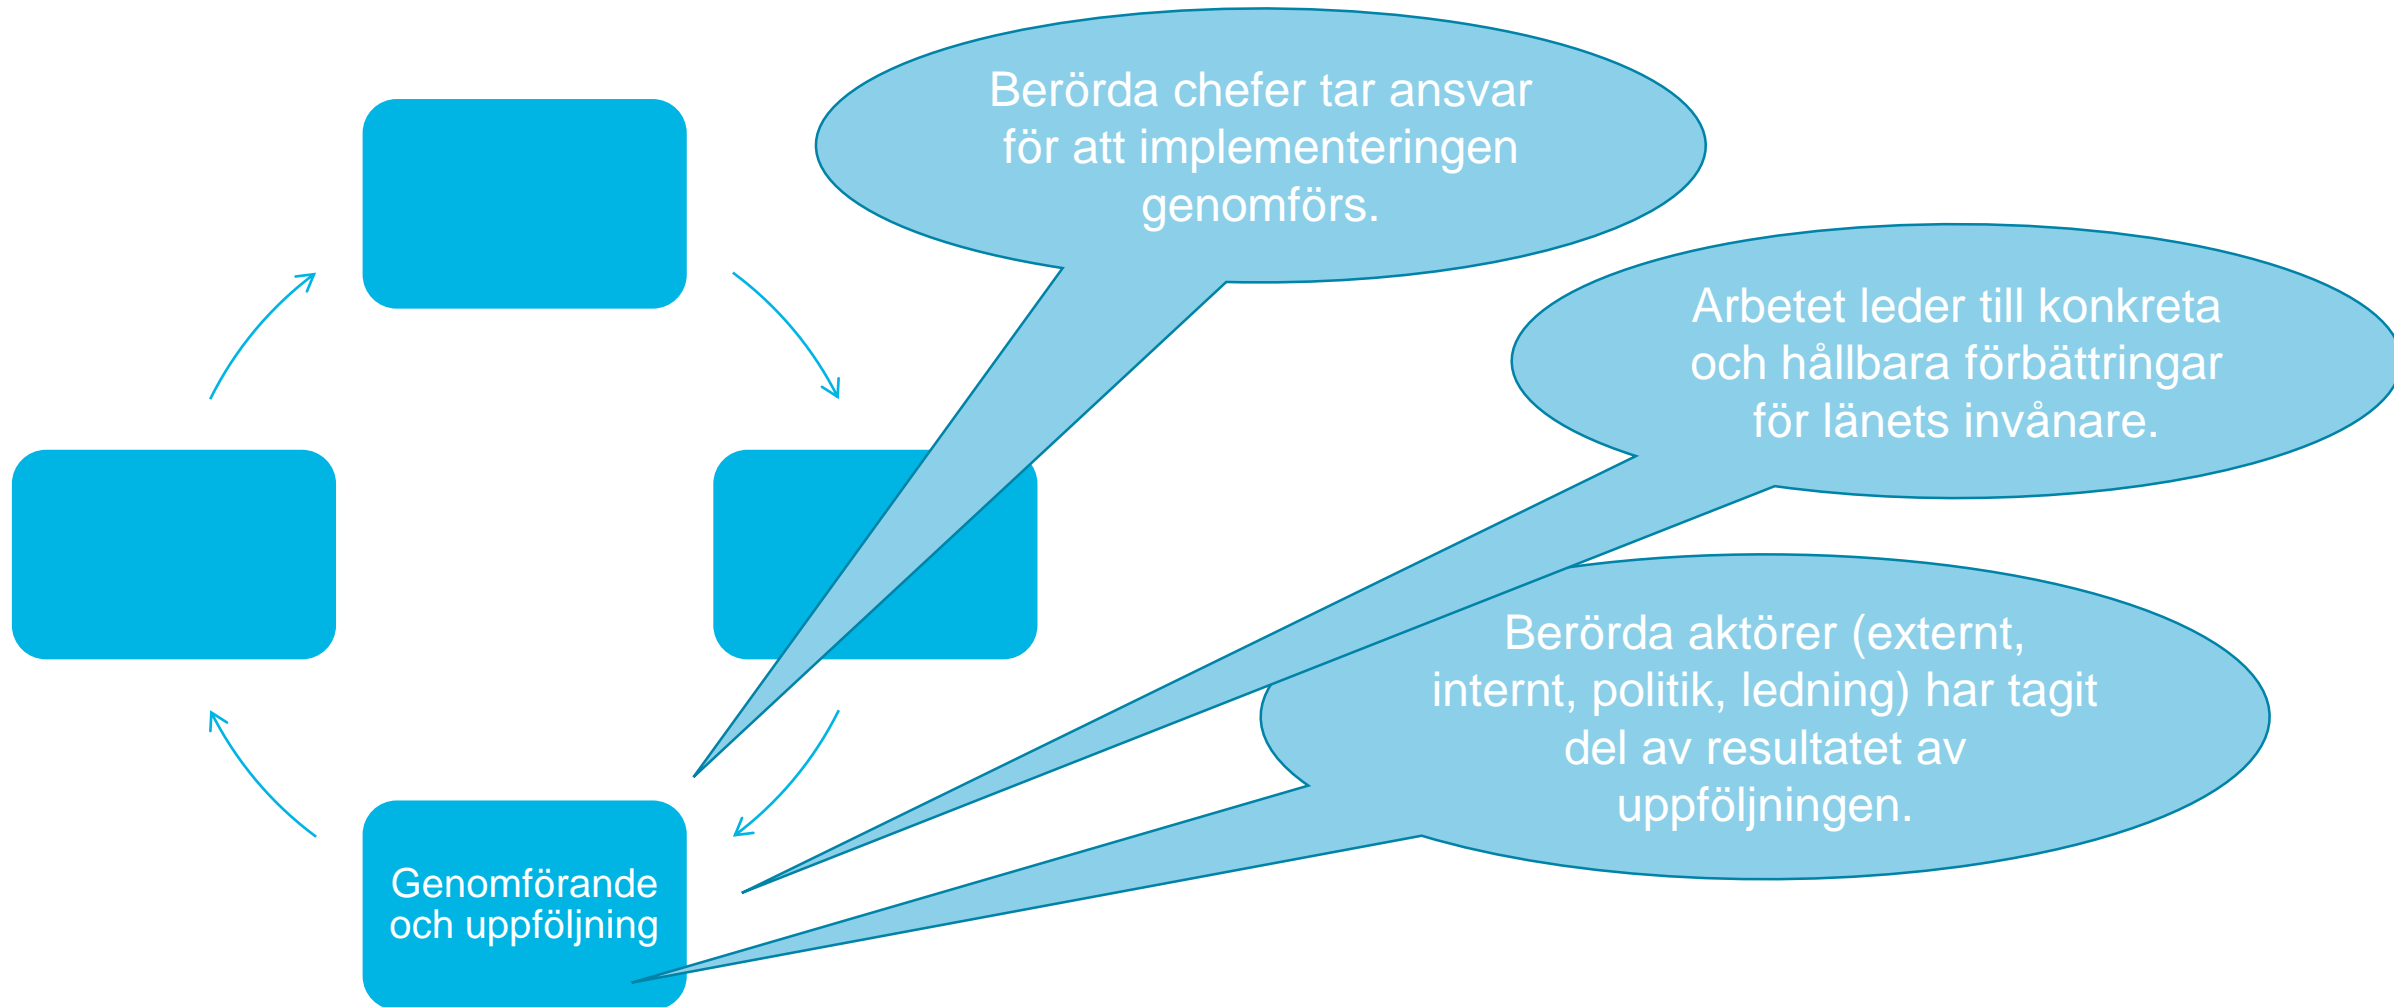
Berörda chefer tar ansvar för att implementeringen genomförs.

Arbetet leder till konkreta och hållbara förbättringar för länets invånare.

Berörda aktörer (externt, internt, politik, ledning) har tagit del av resultatet av uppföljningen.

Genomförande och uppföljning